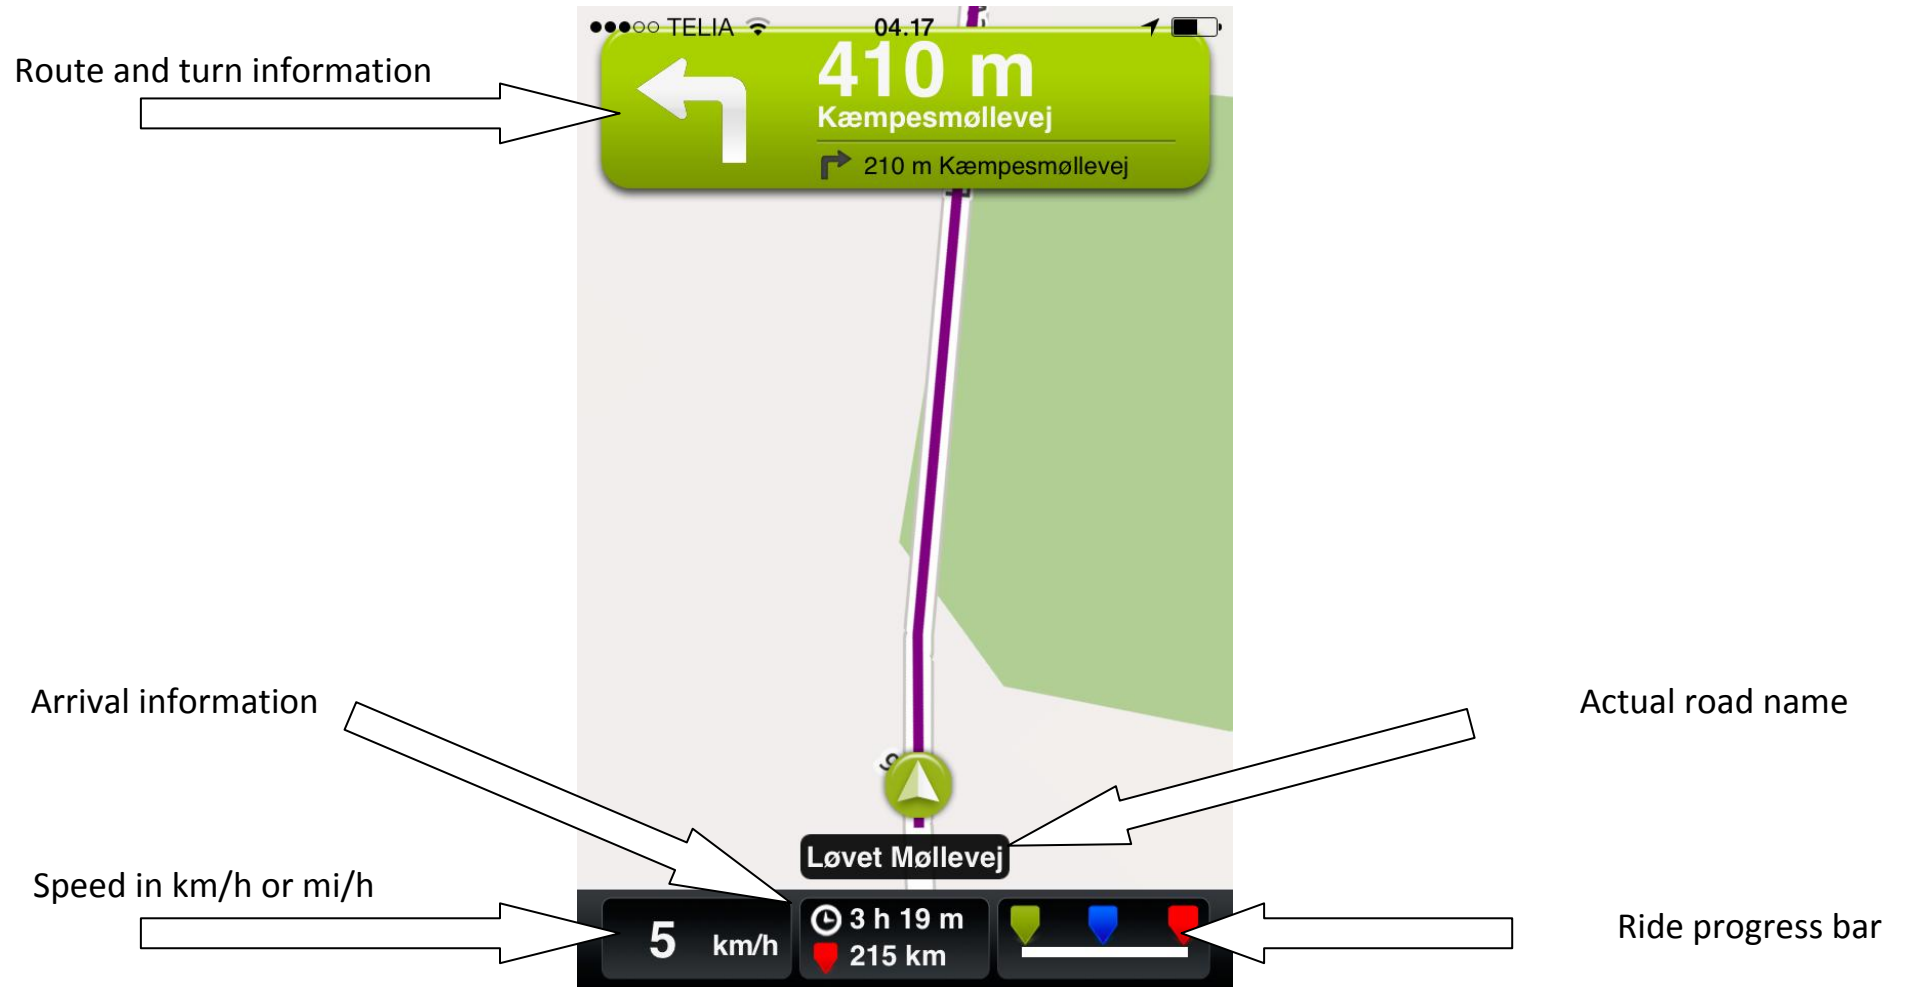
●●●○○ TELIA 04.17

Route and turn information

410 m
Kæmpesmøllevej
210 m Kæmpesmøllevej

Arrival information

Actual road name

Løvet Møllevej

Speed in km/h or mi/h

5 km/h

3 h 19 m
215 km

Ride progress bar